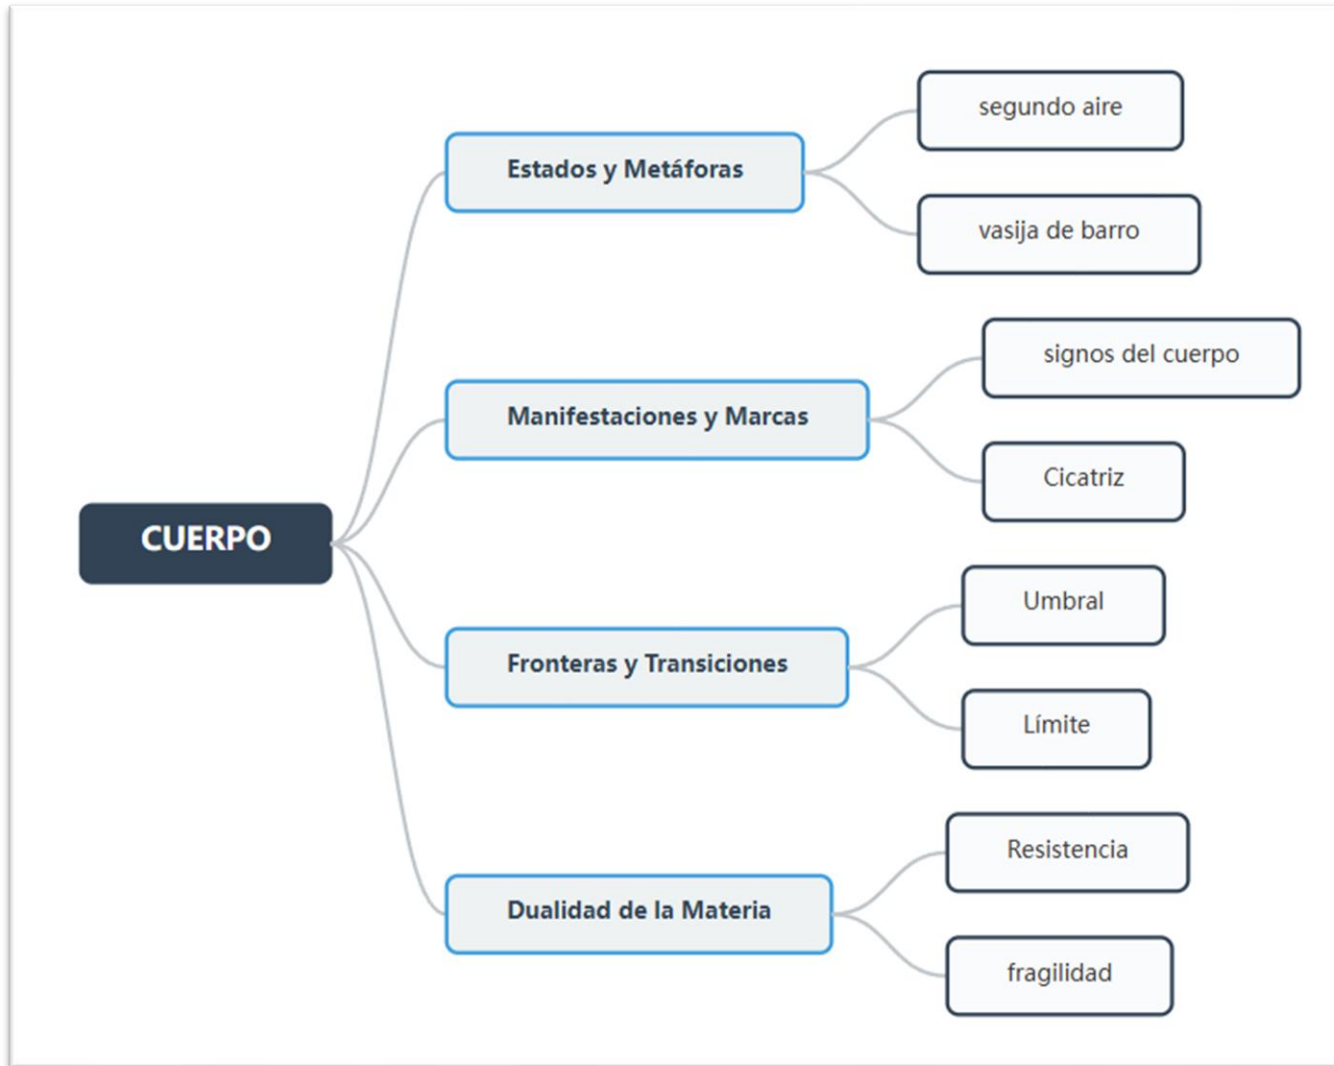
CUERPO

Estados y Metáforas

segundo aire

vasija de barro

Manifestaciones y Marcas

signos del cuerpo

Cicatriz

Fronteras y Transiciones

Umbral

Límite

Dualidad de la Materia

Resistencia

fragilidad